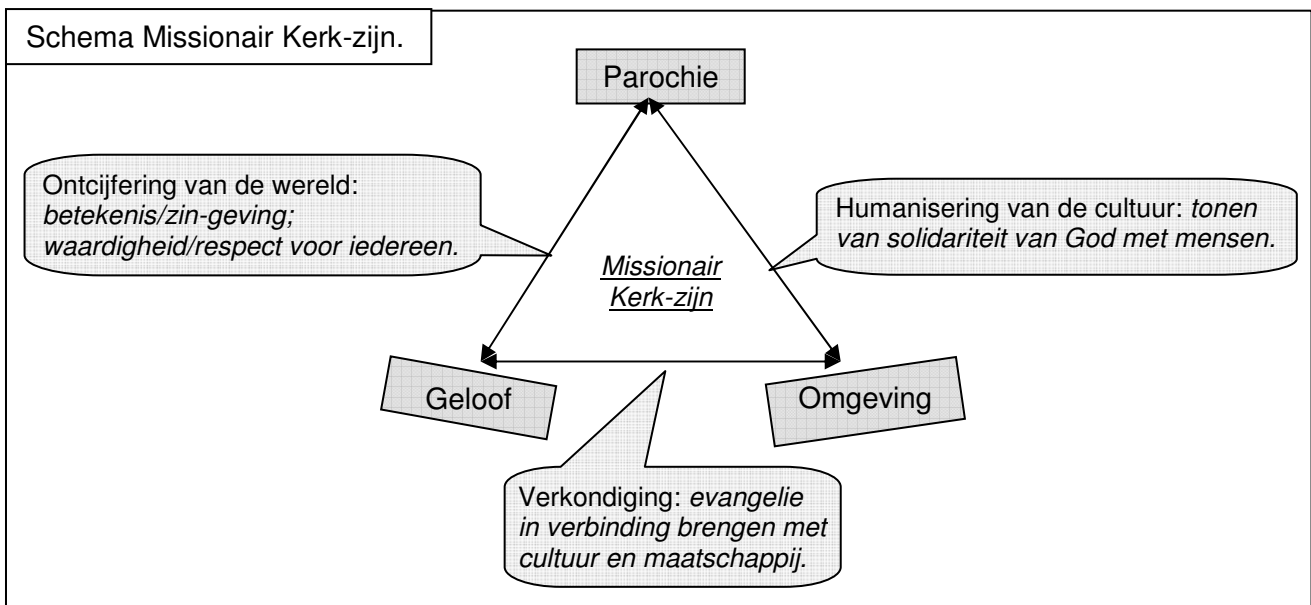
Schema Missionair Kerk-zijn.

Parochie

Ontcijfering van de wereld: *betekenis/zin-geving; waardigheid/respect voor iedereen.*

Humanisering van de cultuur: *tonen van solidariteit van God met mensen.*

Missionair Kerk-zijn

Geloof

Omgeving

Verkondiging: *evangelie in verbinding brengen met cultuur en maatschappij.*